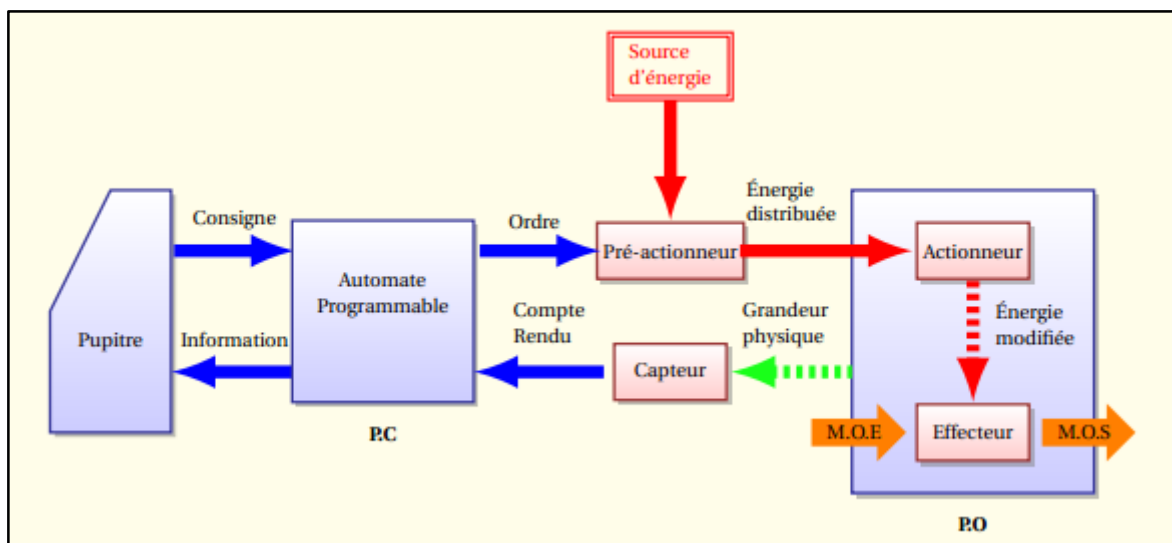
Source d'énergie

Consigne

Ordre

Énergie distribuée

Pupitre

Automate Programmable

Pré-actionneur

Actionneur

Information

Compte Rendu

Grandeur physique

Énergie modifiée

Capteur

M.O.E

Effecteur

M.O.S

P.C

P.O